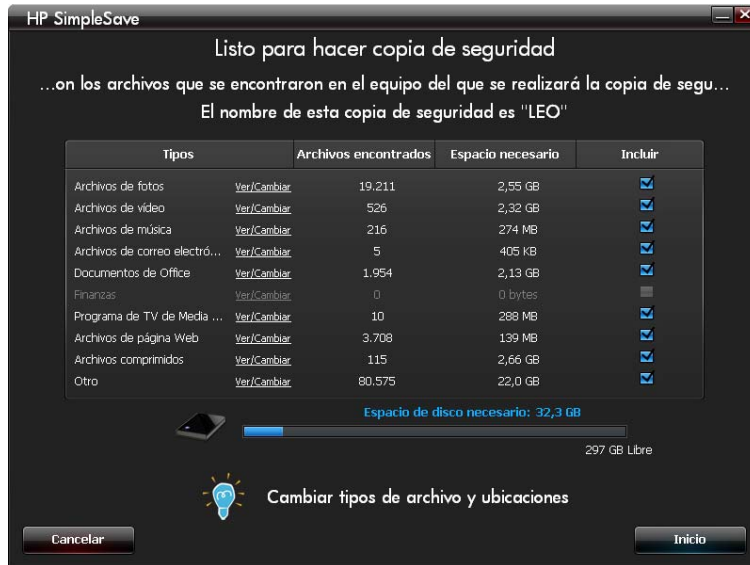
HP SimpleSave

Listo para hacer copia de seguridad

...on los archivos que se encontraron en el equipo del que se realizará la copia de segu...

El nombre de esta copia de seguridad es "LEO"

| Tipos | | Archivos encontrados | Espacio necesario | Incluir |
|---|---|---|---|---|
| Archivos de fotos | Ver/Cambiar | 19.211 | 2,55 GB | |
| Archivos de vídeo | Ver/Cambiar | 526 | 2,32 GB | |
| Archivos de música | Ver/Cambiar | 216 | 274 MB | |
| Archivos de correo electró... | Ver/Cambiar | 5 | 405 KB | |
| Documentos de Office | Ver/Cambiar | 1.954 | 2,13 GB | |
| Finanzas | Ver/Cambiar | 0 | 0 bytes | |
| Programa de TV de Media ... | Ver/Cambiar | 10 | 288 MB | |
| Archivos de página Web | Ver/Cambiar | 3.708 | 139 MB | |
| Archivos comprimidos | Ver/Cambiar | 115 | 2,66 GB | |
| Otro | Ver/Cambiar | 80.575 | 22,0 GB | |

Espacio de disco necesario: 32,3 GB

297 GB Libre

Cambiar tipos de archivo y ubicaciones

Cancelar

Inicio